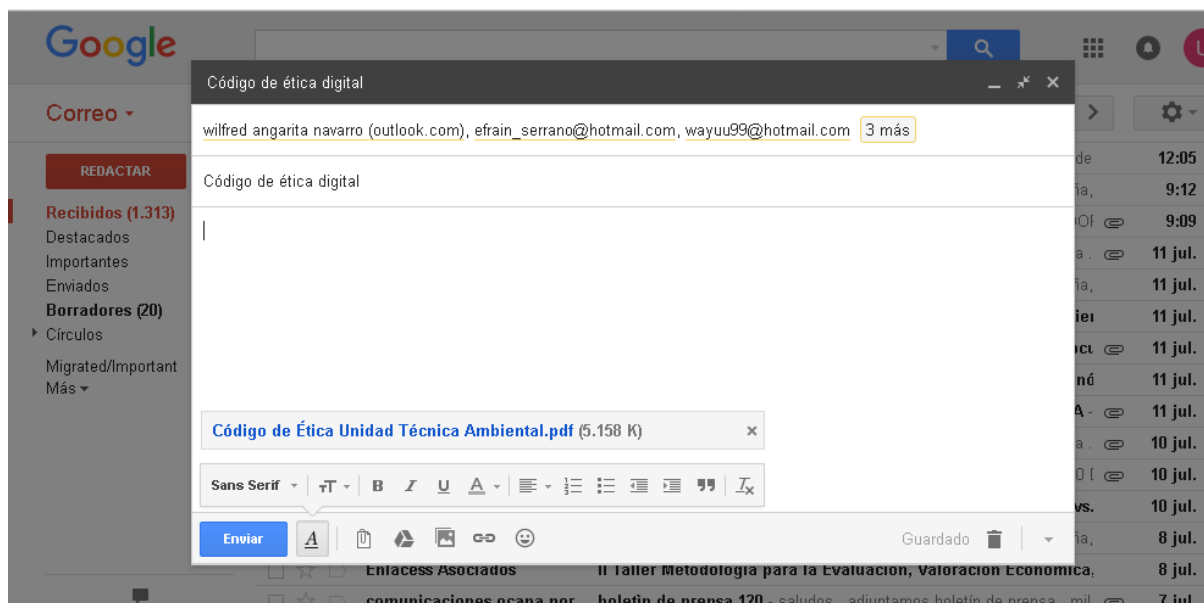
Google

Correo ▾

REDACTAR

Recibidos (1.313)
Destacados
Importantes
Enviados
Borradores (20)
Círculos
Migrated/Important
Más ▾

Código de ética digital

wilfred angarita navarro (outlook.com), efrain_serrano@hotmail.com, wayuu99@hotmail.com 3 más

Código de ética digital

Código de Ética Unidad Técnica Ambiental.pdf (5.158 K)

Sans Serif

Enviar

Guardado

12:05
9:12
9:09
11 jul.
11 jul.
11 jul.
11 jul.
11 jul.
11 jul.
10 jul.
10 jul.
10 jul.
8 jul.
8 jul.
7 jul.

Enlacess Asociados
II Taller Metodología para la Evaluación, Valoración Económica,
comunicaciones ocana por
boletín de prensa 120 - saludos , adjuntamos boletín de prensa , mil